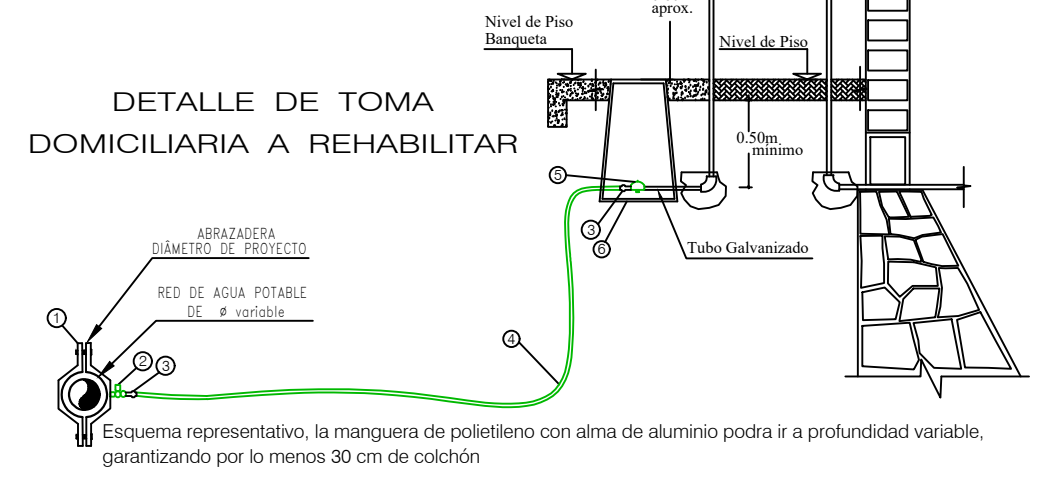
aprox.

Nivel de Piso Banqueta

Nivel de Piso

DETALLE DE TOMA DOMICILIARIA A REHABILITAR

0.50m mínimo

5

3

6

Tubo Galvanizado

ABRAZADERA DIÁMETRO DE PROYECTO

RED DE AGUA POTABLE DE ø variable

1

2

3

4

Esquema representativo, la manguera de polietileno con alma de aluminio podra ir a profundidad variable, garantizando por lo menos 30 cm de colchón